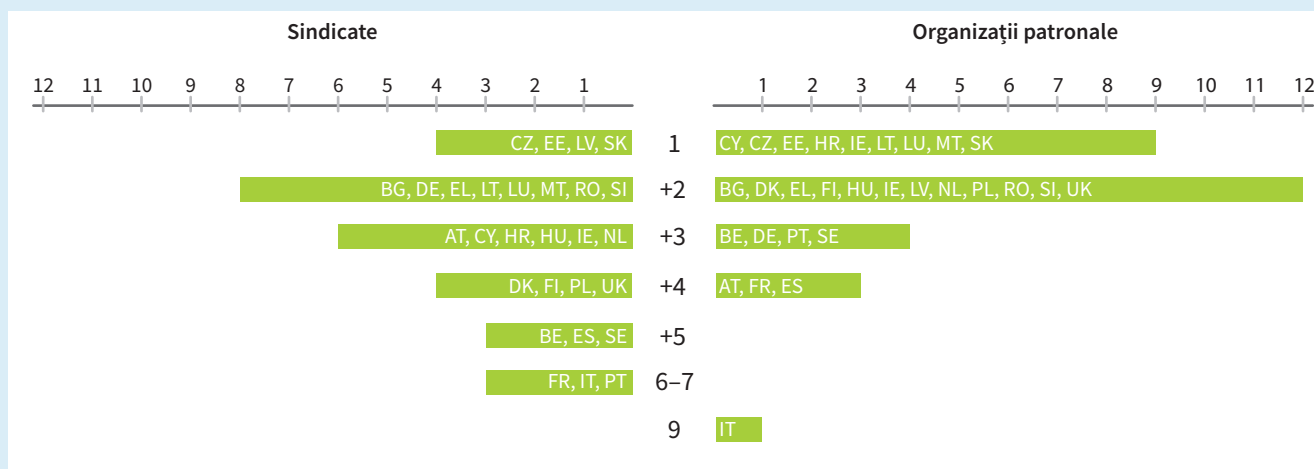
Sindicate

Organizații patronale

12 11 10 9 8 7 6 5 4 3 2 1

1 2 3 4 5 6 7 8 9 10 11 12

CZ, EE, LV, SK
1
CY, CZ, EE, HR, IE, LT, LU, MT, SK

BG, DE, EL, LT, LU, MT, RO, SI
+2
BG, DK, EL, FI, HU, IE, LV, NL, PL, RO, SI, UK

AT, CY, HR, HU, IE, NL
+3
BE, DE, PT, SE

DK, FI, PL, UK
+4
AT, FR, ES

BE, ES, SE
+5

FR, IT, PT
6–7

9
IT